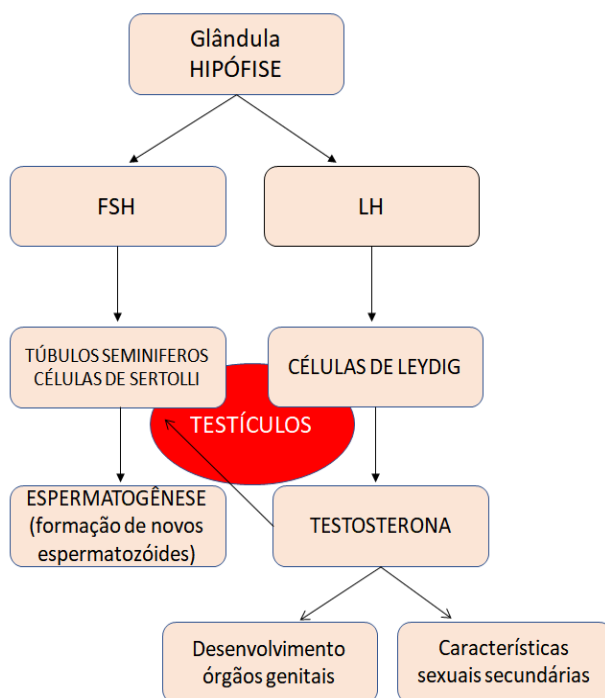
Glândula
HIPÓFISE

FSH

LH

TÚBULOS SEMINIFEROS
CÉLULAS DE SERTOLLI

CÉLULAS DE LEYDIG

TESTÍCULOS

ESPERMATOGÊNESE
(formação de novos espermatozóides)

TESTOSTERONA

Desenvolvimento
órgãos genitais

Características
sexuais secundárias